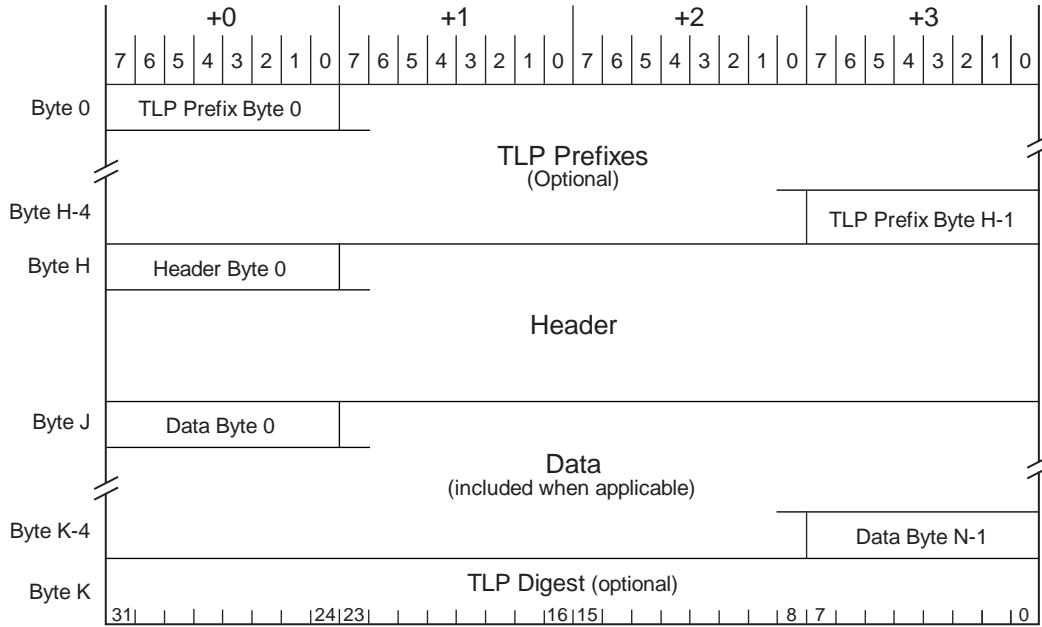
| | +0 | +1 | +2 | +3 |
|---|---|---|---|---|
| | 7 6 5 4 3 2 1 0 | 7 6 5 4 3 2 1 0 | 7 6 5 4 3 2 1 0 | 7 6 5 4 3 2 1 0 |

Byte 0 TLP Prefix Byte 0

TLP Prefixes
(Optional)

Byte H-4 TLP Prefix Byte H-1

Byte H Header Byte 0

Header

Byte J Data Byte 0

Data
(included when applicable)

Byte K-4 Data Byte N-1

Byte K TLP Digest (optional)

31 24 23 16 15 8 7 0